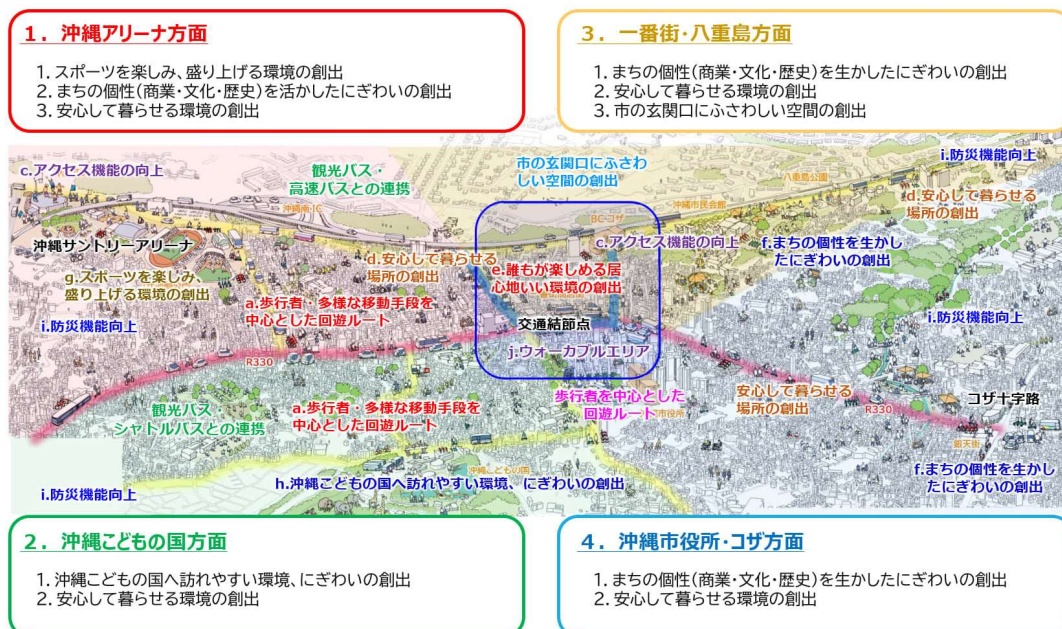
1．沖縄アリーナ方面

1. スポーツを楽しみ、盛り上げる環境の創出
2. まちの個性（商業・文化・歴史）を活かしたにぎわいの創出
3. 安心して暮らせる環境の創出

3．一番街・八重島方面

1. まちの個性（商業・文化・歴史）を生かしたにぎわいの創出
2. 安心して暮らせる環境の創出
3. 市の玄関口にふさわしい空間の創出

c.アクセス機能の向上

観光バス・高速バスとの連携

市の玄関口にふさわしい空間の創出

i.防災機能向上

八重島公園

d.安心して暮らせる場所の創出

沖縄南IC

沖縄市民会館

BCコザ

沖縄サントリーアリーナ

d.安心して暮らせる場所の創出

c.アクセス機能の向上

f.まちの個性を生かしたにぎわいの創出

g.スポーツを楽しみ盛り上げる環境の創出

e.誰もが楽しめる居心地いい環境の創出

a.歩行者・多様な移動手段を中心とした回遊ルート

i.防災機能向上

交通結節点

i.防災機能向上

j.ウォーカブルエリア

R330

歩行者を中心とした回遊ルート

市役所

安心して暮らせる場所の創出

観光バス・シャトルバスとの連携

a.歩行者・多様な移動手段を中心とした回遊ルート

R330

コザ十字路

沖縄こどもの国

銀天街

f.まちの個性を生かしたにぎわいの創出

i.防災機能向上

h.沖縄こどもの国へ訪れやすい環境、にぎわいの創出

2．沖縄こどもの国方面

1. 沖縄こどもの国へ訪れやすい環境、にぎわいの創出
2. 安心して暮らせる環境の創出

4．沖縄市役所・コザ方面

1. まちの個性（商業・文化・歴史）を生かしたにぎわいの創出
2. 安心して暮らせる環境の創出